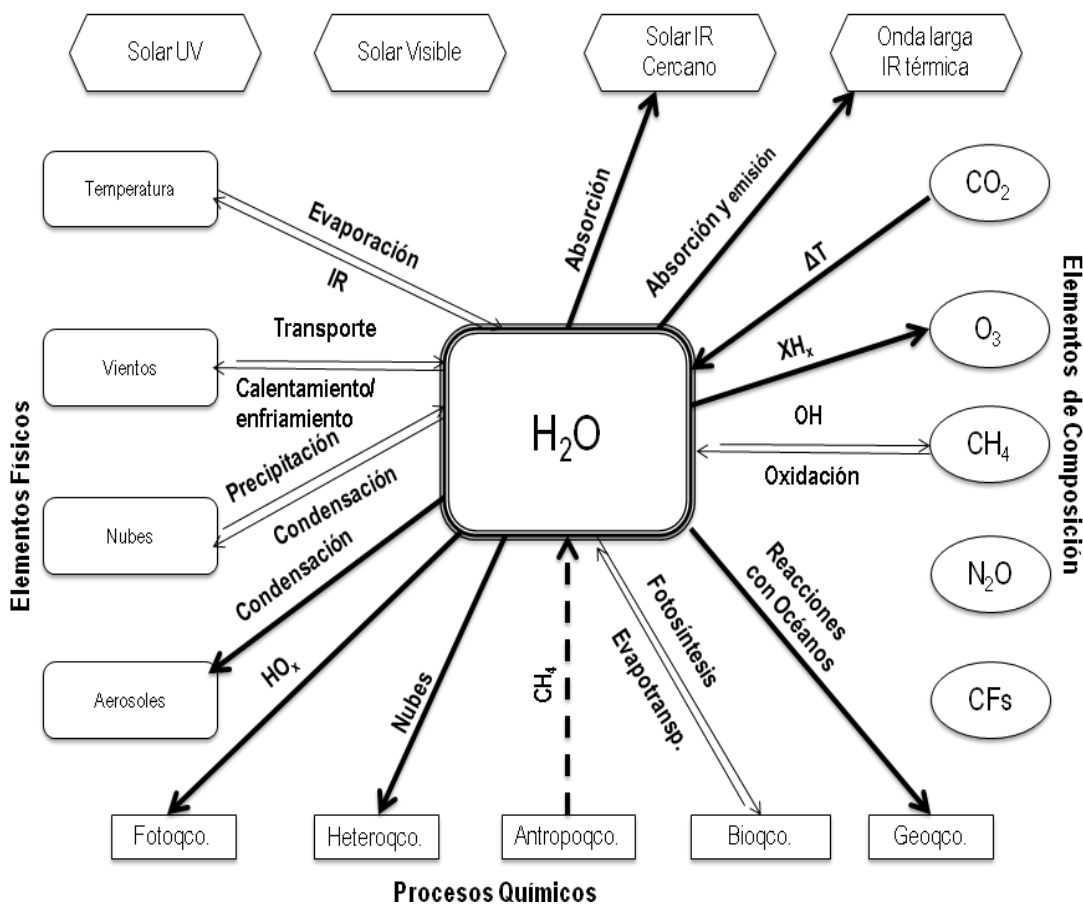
Solar UV

Solar Visible

Solar IR Cercano

Onda larga IR térmica

Temperatura

Evaporación

IR

Absorción

Absorción y emisión

$CO_2$

$\Delta T$

Elementos de Composición

Vientos

Transporte

Calentamiento/ enfriamiento

$H_2O$

$XH_x$

$O_3$

OH

$CH_4$

Oxidación

Elementos Físicos

Precipitación

Condensación

Nubes

Condensación

Reacciones con Océanos

$N_2O$

Fotosíntesis

Evapotransp.

Aerosoles

$HO_x$

Nubes

$CH_4$

CFs

Fotoqco.

Heteroqco.

Antropoqco.

Bioqco.

Geoqco.

Procesos Químicos